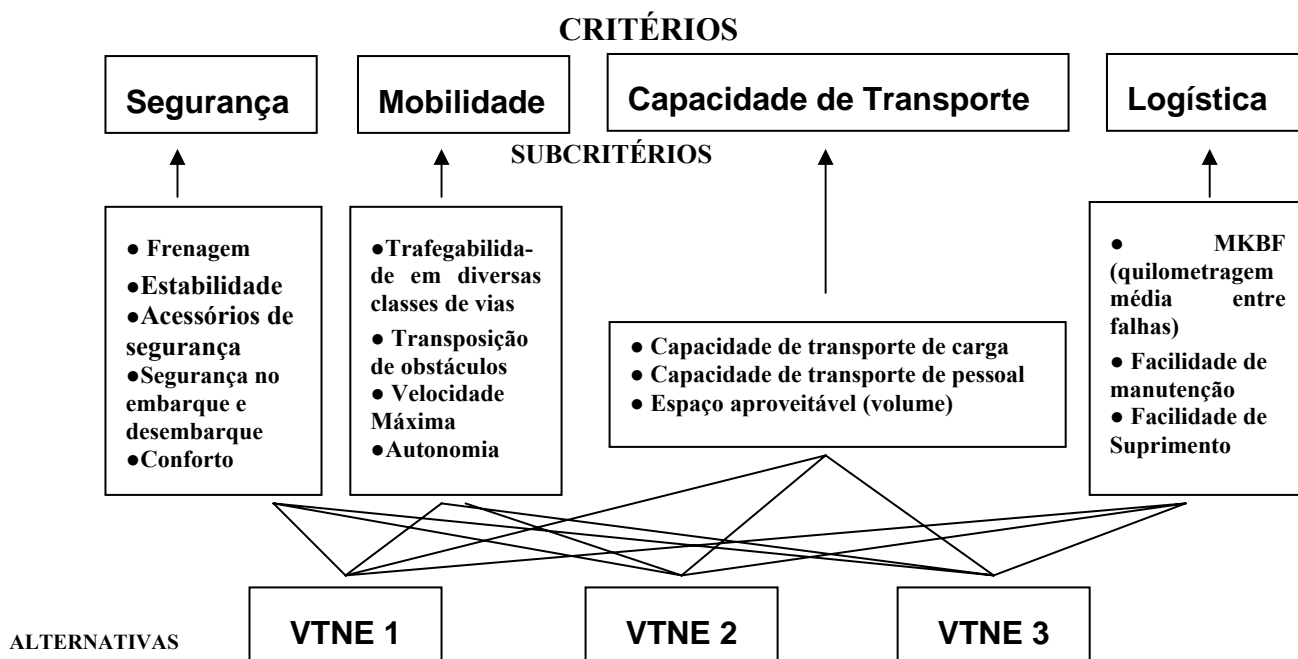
CRITÉRIOS

Segurança

Mobilidade

Capacidade de Transporte

Logística

SUBCRITÉRIOS

● Frenagem
●Estabilidade
●Acessórios de segurança
●Segurança no embarque e desembarque
●Conforto

●Trafegabilidade em diversas classes de vias
● Transposição de obstáculos
● Velocidade Máxima
●Autonomia

● Capacidade de transporte de carga
● Capacidade de transporte de pessoal
● Espaço aproveitável (volume)

● MKBF (quilometragem média entre falhas)
● Facilidade de manutenção
● Facilidade de Suprimento

ALTERNATIVAS

VTNE 1

VTNE 2

VTNE 3